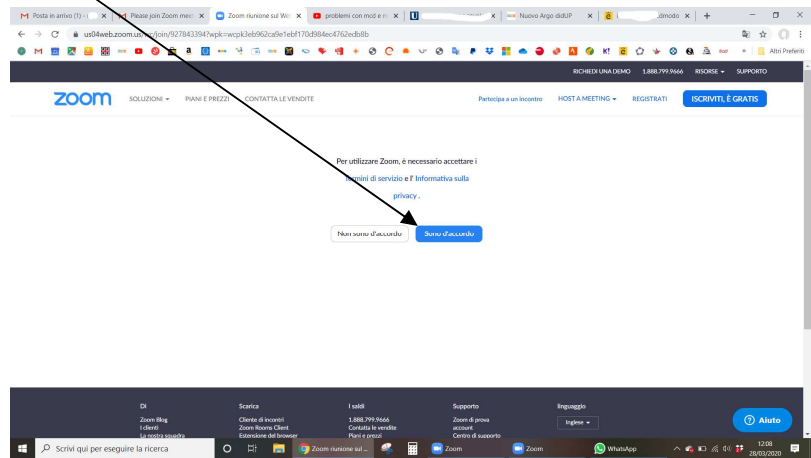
Posta in arrivo (1) × | Please join Zoom me × | Zoom riunione sul We × | problemi con mcd e m × | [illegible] × | Nuovo Argo didUP × | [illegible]dimodo × | +

us04web.zoom.us/w/join/927843394?wpk=wcpk3eb962ca9e1ebf170d984ec4762edb8b

Altri Preferiti

RICHIEDI UNA DEMO 1.888.799.9666 RISORSE ▾ SUPPORTO

zoom SOLUZIONI ▾ PIANI E PREZZI CONTATTA LE VENDITE Partecipa a un incontro HOST A MEETING ▾ REGISTRATI ISCRIVITI, È GRATIS

Per utilizzare Zoom, è necessario accettare i Termini di servizio e l' Informativa sulla privacy .

Non sono d'accordo Sono d'accordo

Di
Zoom Blog
I clienti
La nostra squadra

Scarica
Cliente di incontri
Zoom Rooms Client
Estensione del browser

I saldi
1.888.799.9666
Contatta le vendite
Piani e prezzi

Supporto
Zoom di prova
account
Centro di supporto

linguaggio
Inglese ▾

Aiuto

Scrivi qui per eseguire la ricerca

Zoom riunione sul ...

Zoom

Zoom

WhatsApp

12:08
28/03/2020